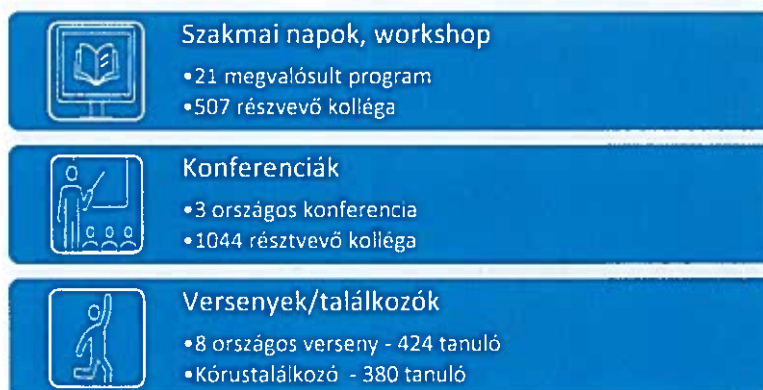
Szakmai napok, workshop
•21 megvalósult program
•507 részvevő kolléga

Konferenciák
•3 országos konferencia
•1044 résztvevő kolléga

Versenyek/találkozók
•8 országos verseny - 424 tanuló
•Kórustalálkozó - 380 tanuló